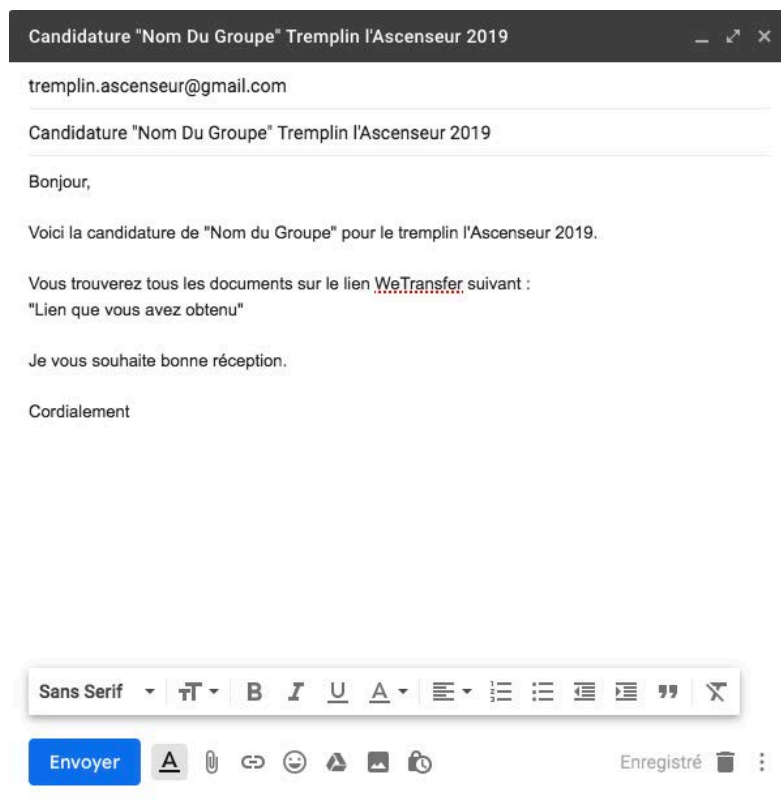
Candidature "Nom Du Groupe" Tremplin l'Ascenseur 2019

tremplin.ascenseur@gmail.com

Candidature "Nom Du Groupe" Tremplin l'Ascenseur 2019

Bonjour,

Voici la candidature de "Nom du Groupe" pour le tremplin l'Ascenseur 2019.

Vous trouverez tous les documents sur le lien WeTransfer suivant :
"Lien que vous avez obtenu"

Je vous souhaite bonne réception.

Cordialement

Sans Serif

Envoyer

Enregistré